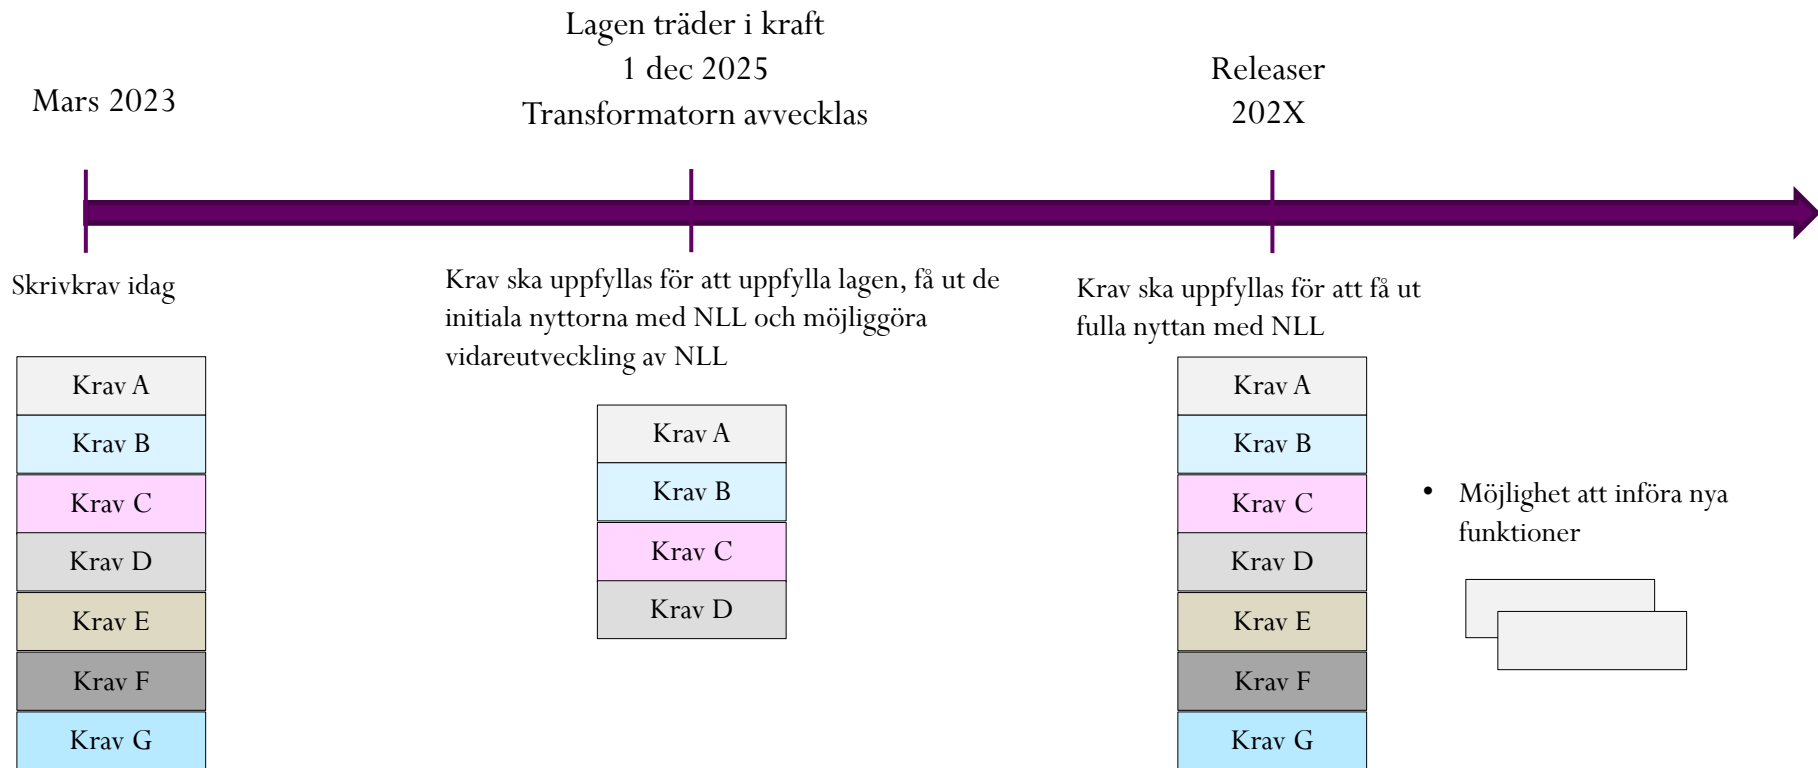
Mars 2023

Lagen träder i kraft
1 dec 2025
Transformatorn avvecklas

Releaser
202X

Skrivkrav idag

Krav A
Krav B
Krav C
Krav D
Krav E
Krav F
Krav G

Krav ska uppfyllas för att uppfylla lagen, få ut de initiala nyttorna med NLL och möjliggöra vidareutveckling av NLL

Krav A
Krav B
Krav C
Krav D

Krav ska uppfyllas för att få ut fulla nyttan med NLL

Krav A
Krav B
Krav C
Krav D
Krav E
Krav F
Krav G

• Möjlighet att införa nya funktioner